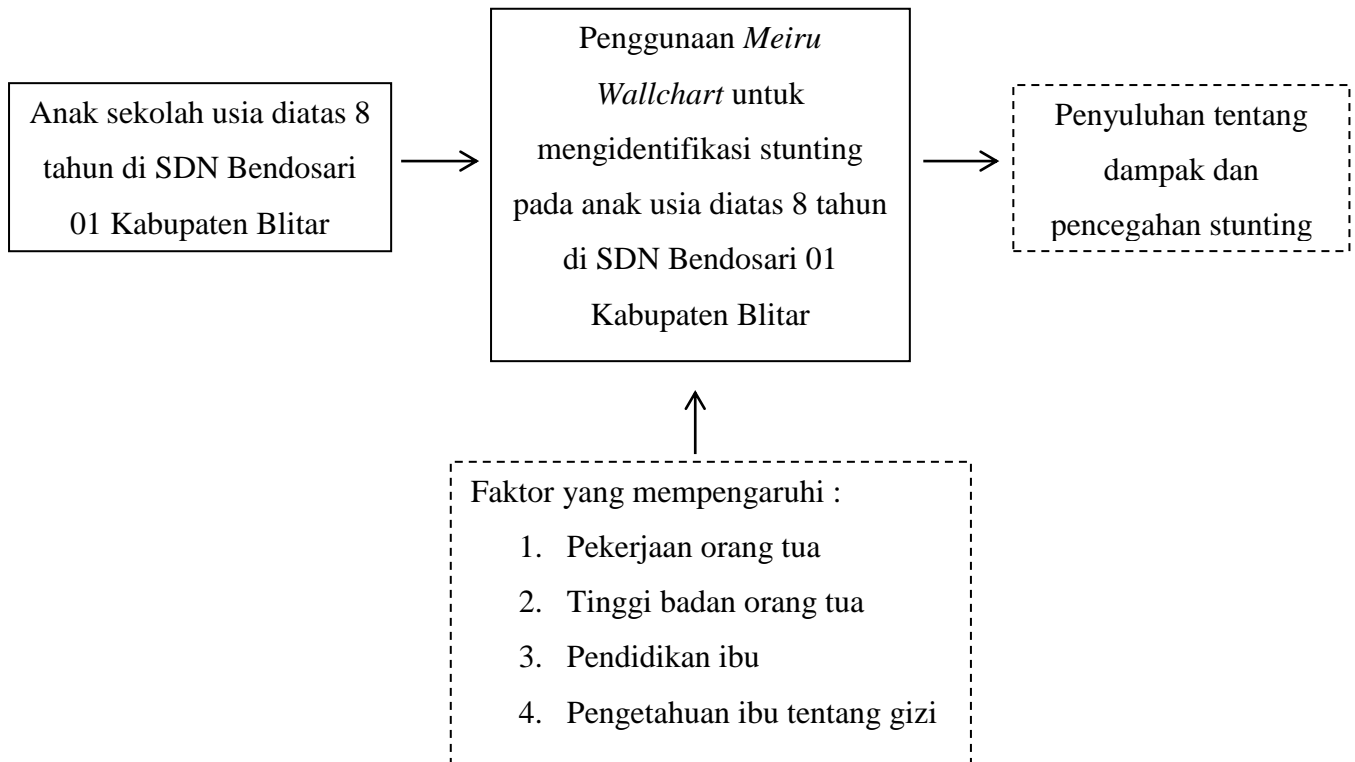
Anak sekolah usia diatas 8 tahun di SDN Bendosari 01 Kabupaten Blitar

Penggunaan Meiru Wallchart untuk mengidentifikasi stunting pada anak usia diatas 8 tahun di SDN Bendosari 01 Kabupaten Blitar

Penyuluhan tentang dampak dan pencegahan stunting

Faktor yang mempengaruhi :
1. Pekerjaan orang tua
2. Tinggi badan orang tua
3. Pendidikan ibu
4. Pengetahuan ibu tentang gizi